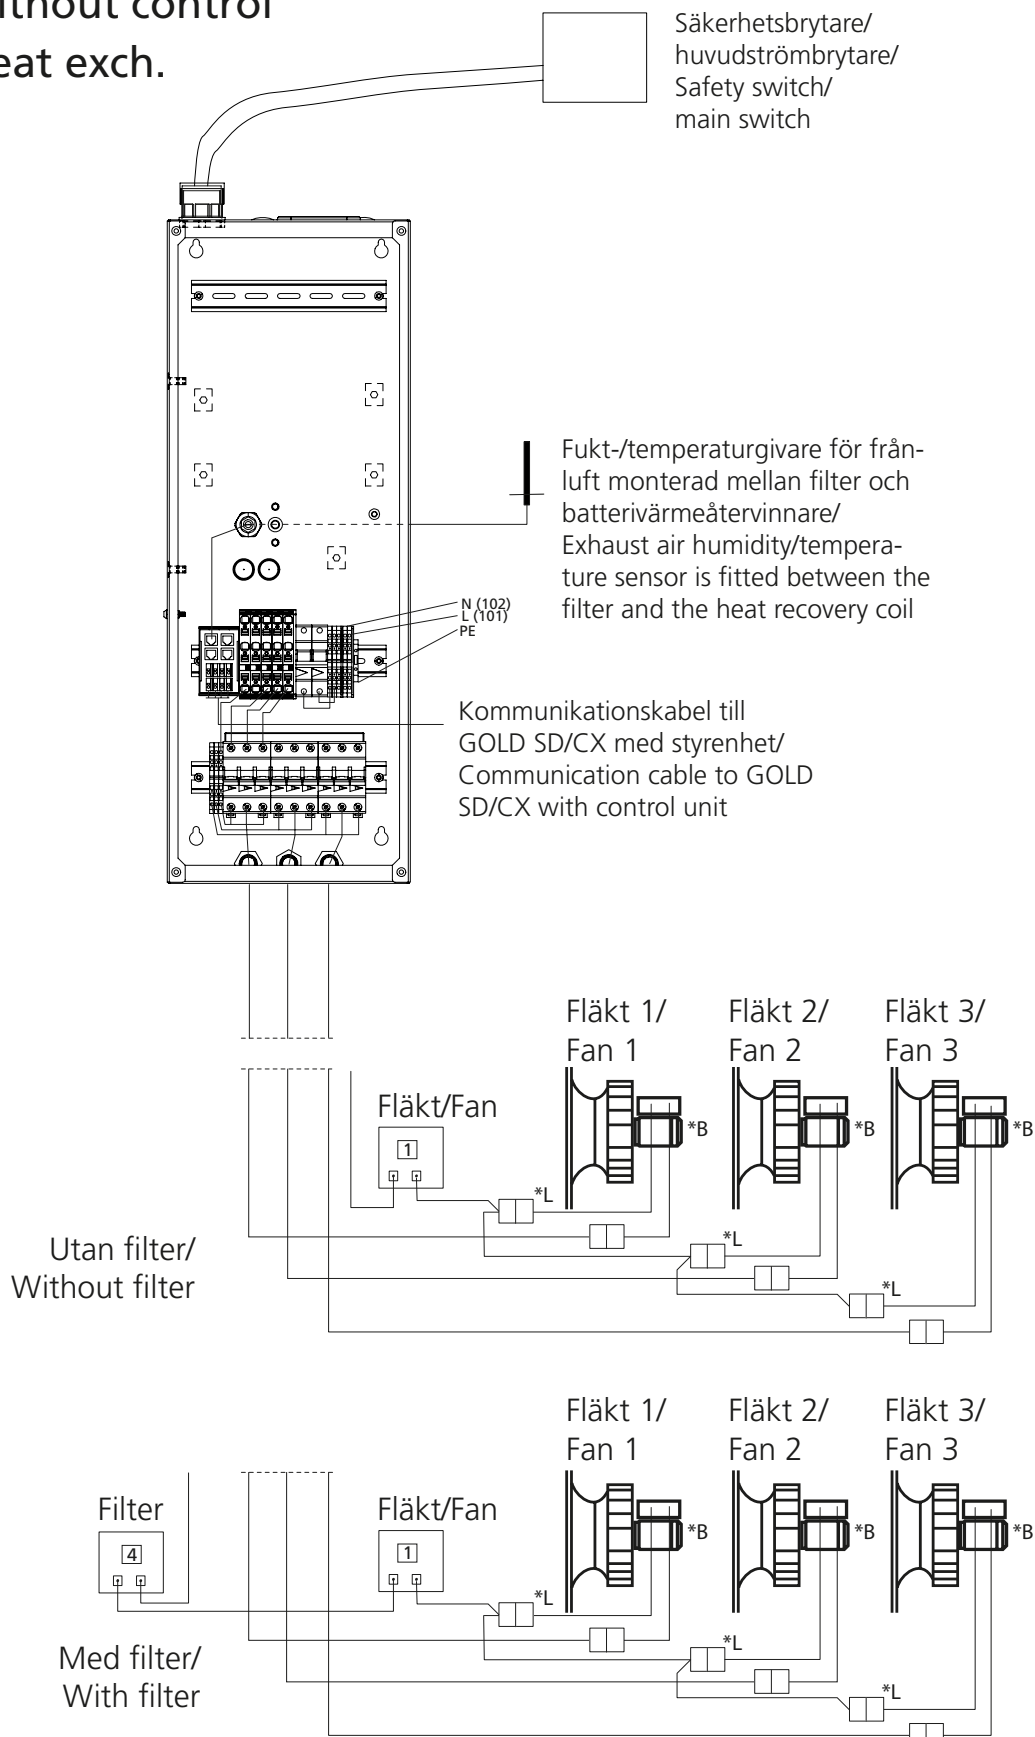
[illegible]ithout control
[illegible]eat exch.

Säkerhetsbrytare/ huvudströmbrytare/ Safety switch/ main switch

Fukt-/temperaturgivare för frånluft monterad mellan filter och batterivärmeåtervinnare/ Exhaust air humidity/temperature sensor is fitted between the filter and the heat recovery coil

N (102)
L (101)
PE

Kommunikationskabel till GOLD SD/CX med styrenhet/ Communication cable to GOLD SD/CX with control unit

Fläkt 1/ Fan 1
Fläkt 2/ Fan 2
Fläkt 3/ Fan 3

Fläkt/Fan
1

*B
*B
*B
*L
*L
*L

Utan filter/ Without filter

Fläkt 1/ Fan 1
Fläkt 2/ Fan 2
Fläkt 3/ Fan 3

Filter
4

Fläkt/Fan
1

*B
*B
*B
*L
*L
*L

Med filter/ With filter